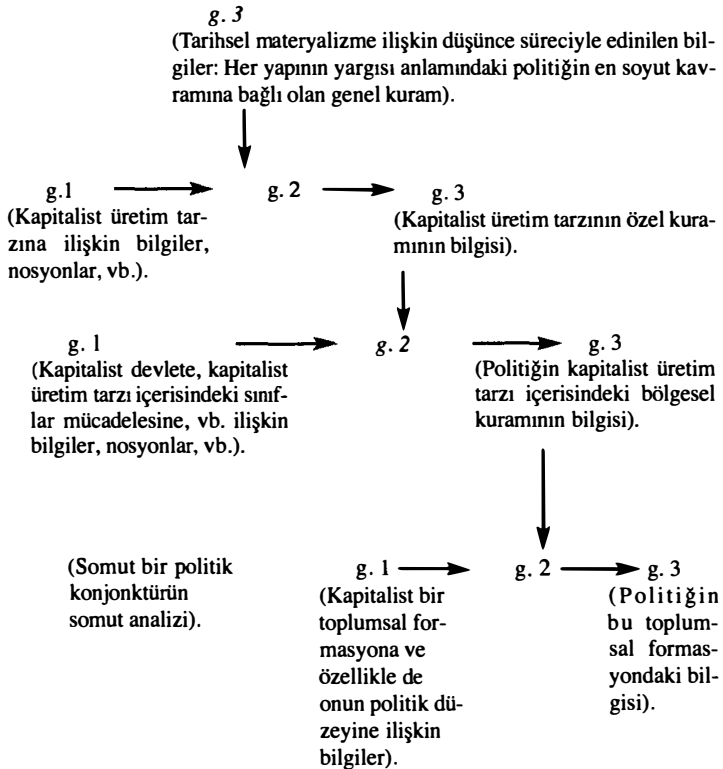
g. 3
(Tarihsel materyalizme ilişkin düşünce süreciyle edinilen bilgiler: Her yapının yargısı anlamındaki politiğin en soyut kavramına bağlı olan genel kuram).

g.1
(Kapitalist üretim tarzına ilişkin bilgiler, nosyonlar, vb.).

g. 2

g. 3
(Kapitalist üretim tarzının özel kuramının bilgisi).

g. 1
(Kapitalist devlete, kapitalist üretim tarzı içerisindeki sınıflar mücadelesine, vb. ilişkin bilgiler, nosyonlar, vb.).

g. 2

g. 3
(Politiğin kapitalist üretim tarzı içerisindeki bölgesel kuramının bilgisi).

(Somut bir politik konjonktürün somut analizi).

g. 1
(Kapitalist bir toplumsal formasyona ve özellikle de onun politik düzeyine ilişkin bilgiler).

g. 2

g. 3
(Politiğin bu toplumsal formasyondaki bilgisi).